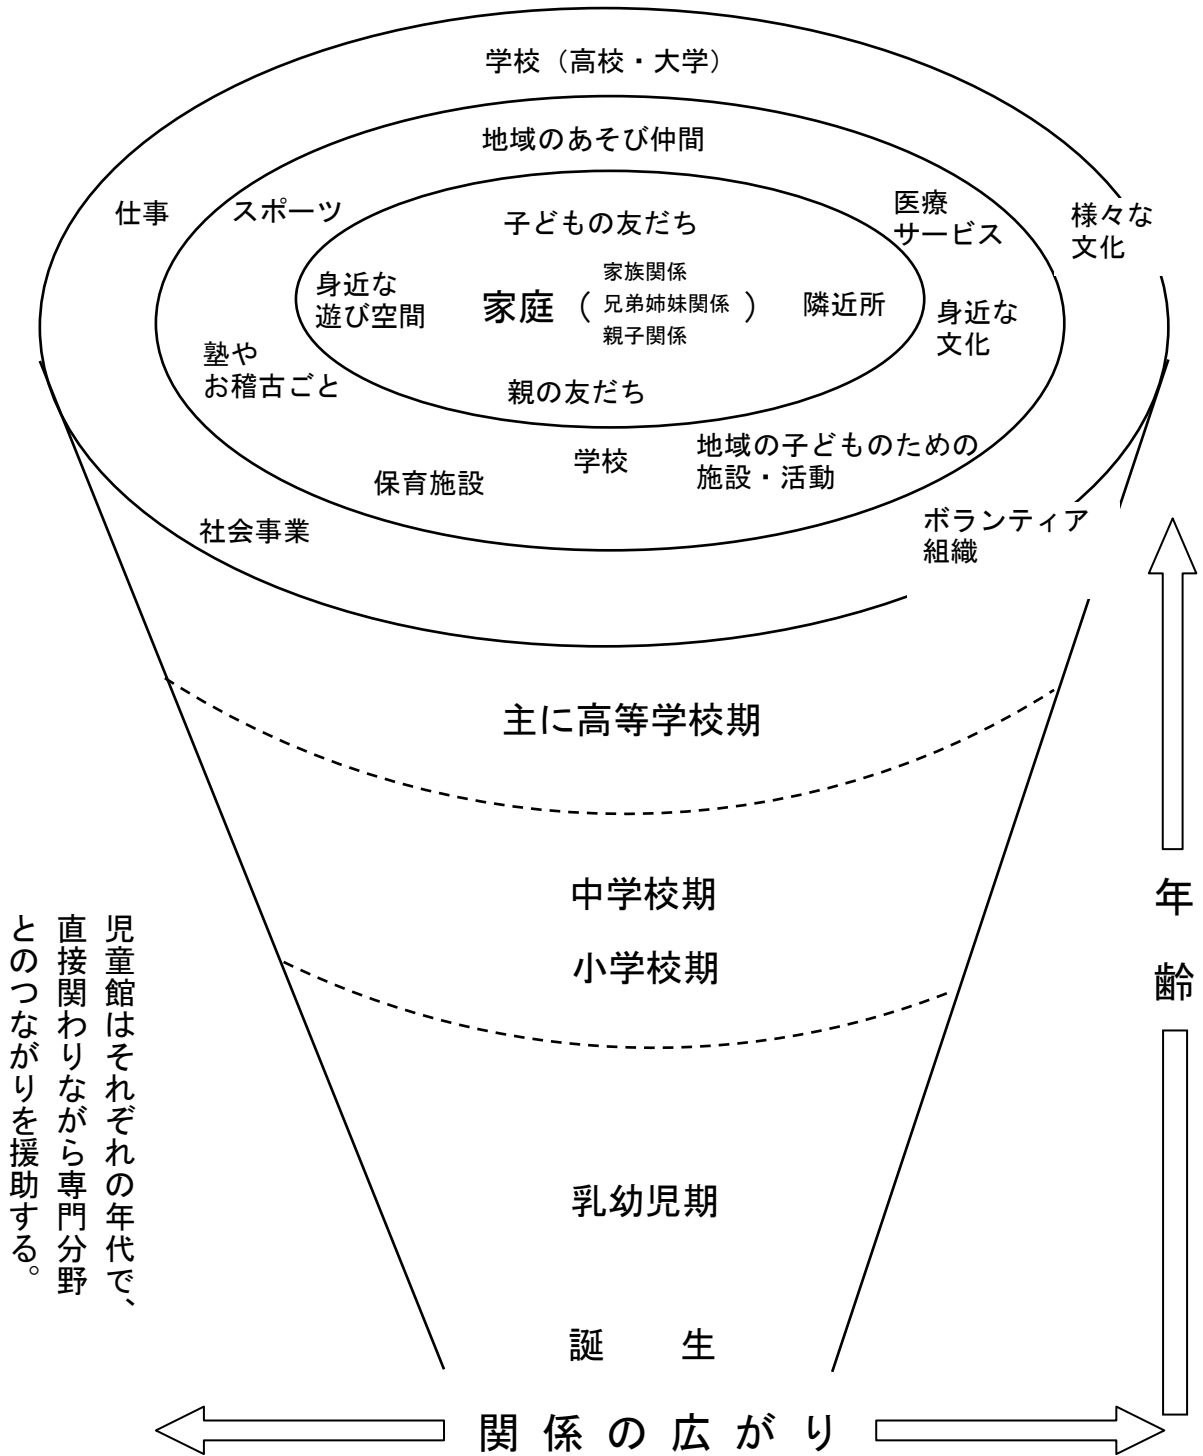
学校（高校・大学）

地域のあそび仲間

仕事

スポーツ

子どもの友だち

医療
サービス

様々な
文化

身近な
遊び空間

家庭（家族関係
兄弟姉妹関係
親子関係）

隣近所

身近な
文化

塾や
お稽古ごと

親の友だち

学校

地域の子どものための
施設・活動

保育施設

社会事業

ボランティア
組織

主に高等学校期

中学校期

小学校期

乳幼児期

誕　生

年
齢

児童館はそれぞれの年代で、直接関わりながら専門分野とのつながりを援助する。

関係の広がり